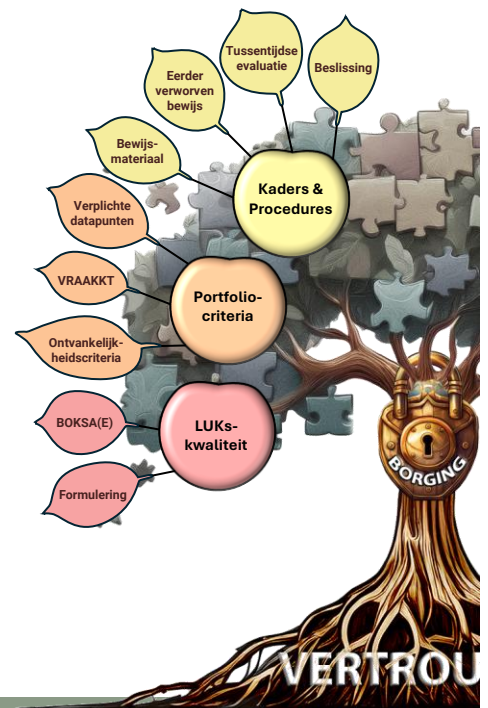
Tussentijdse evaluatie

Beslissing

Eerder verworven bewijs

Bewijsmateriaal

Kaders & Procedures

Verplichte datapunten

VRAAKKT

Portfoliocriteria

Ontvankelijkheidscriteria

BOKSA(E)

LUKs-kwaliteit

Formulering

BORGING

VERTROU